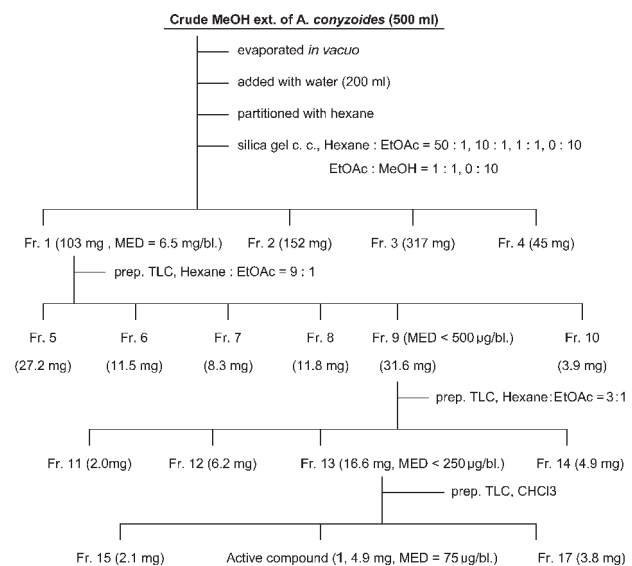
Crude MeOH ext. of A. conyzoides (500 ml)

evaporated in vacuo

added with water (200 ml)

partitioned with hexane

silica gel c. c., Hexane : EtOAc = 50 : 1, 10 : 1, 1 : 1, 0 : 10

EtOAc : MeOH = 1 : 1, 0 : 10

Fr. 1 (103 mg , MED = 6.5 mg/bl.)

Fr. 2 (152 mg)

Fr. 3 (317 mg)

Fr. 4 (45 mg)

prep. TLC, Hexane : EtOAc = 9 : 1

Fr. 5 (27.2 mg)

Fr. 6 (11.5 mg)

Fr. 7 (8.3 mg)

Fr. 8 (11.8 mg)

Fr. 9 (MED < 500 µg/bl.) (31.6 mg)

Fr. 10 (3.9 mg)

prep. TLC, Hexane : EtOAc = 3 : 1

Fr. 11 (2.0mg)

Fr. 12 (6.2 mg)

Fr. 13 (16.6 mg, MED < 250 µg/bl.)

Fr. 14 (4.9 mg)

prep. TLC, CHCl3

Fr. 15 (2.1 mg)

Active compound (1, 4.9 mg, MED = 75 µg/bl.)

Fr. 17 (3.8 mg)